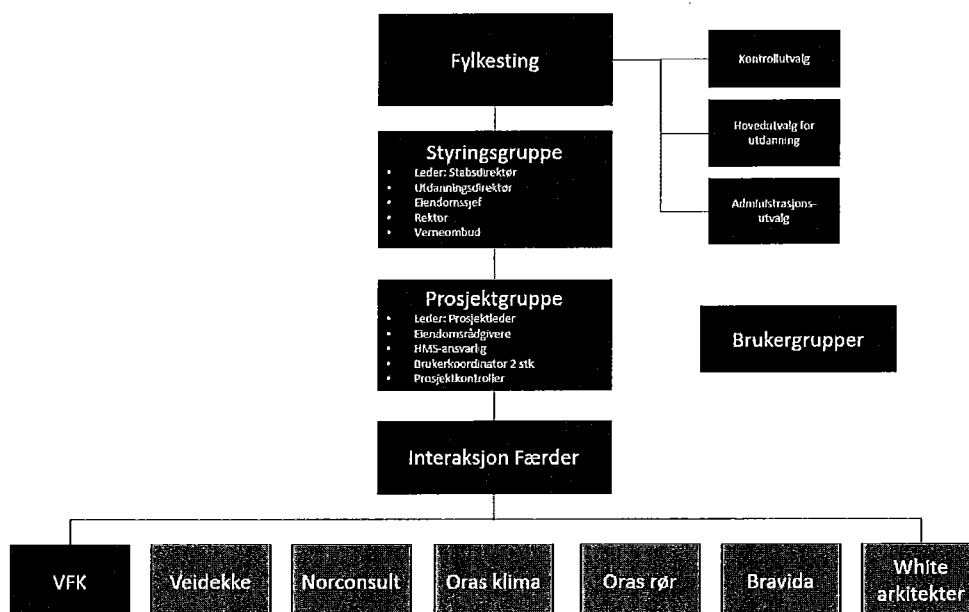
Fylkesting

Kontrollutvalg

Hovedutvalg for utdanning

Administrasjonsutvalg

Styringsgruppe
- Leder: Stabsdirektør
- Utdanningsdirektør
- Eiendomssjef
- Rektor
- Verneombud

Prosjektgruppe
- Leder: Prosjektleder
- Eiendomsrådgivere
- HMS-ansvarlig
- Brukerkoordinator 2 stk
- Prosjektkontroller

Brukergrupper

Interaksjon Færder

VFK

Veidekke

Norconsult

Oras klima

Oras rør

Bravida

White arkitekter